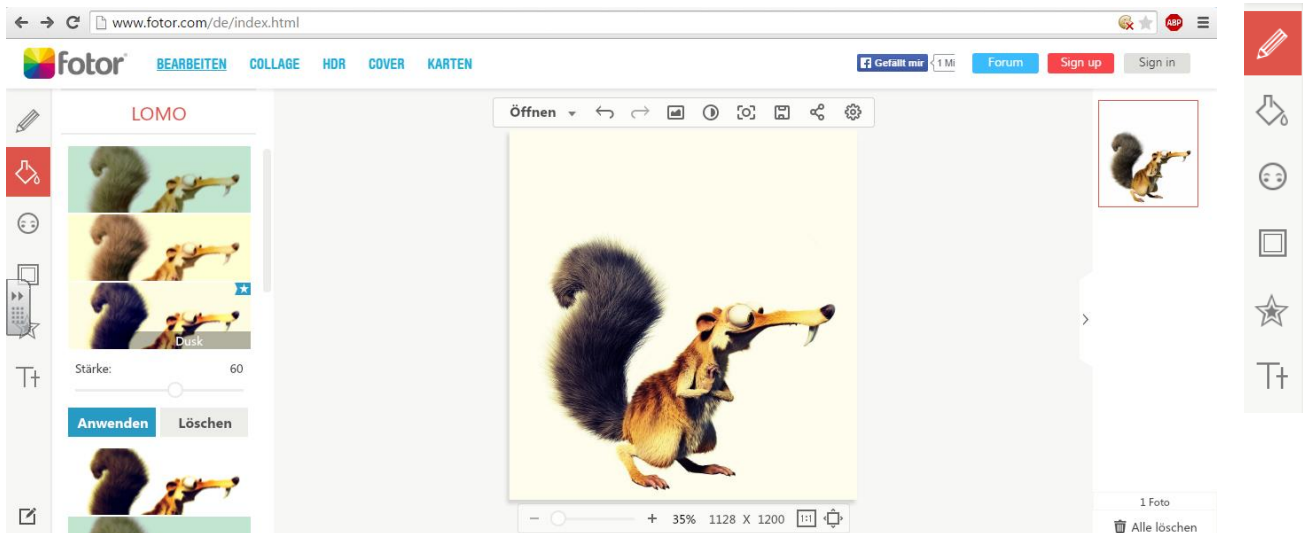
www.fotor.com/de/index.html

ABP

fotor BEARBEITEN COLLAGE HDR COVER KARTEN

Gefällt mir 1 Mi

Forum Sign up Sign in

LOMO

Dusk

Stärke: 60

Anwenden Löschen

Öffnen

− + 35% 1128 X 1200 1:1

1 Foto

Alle löschen